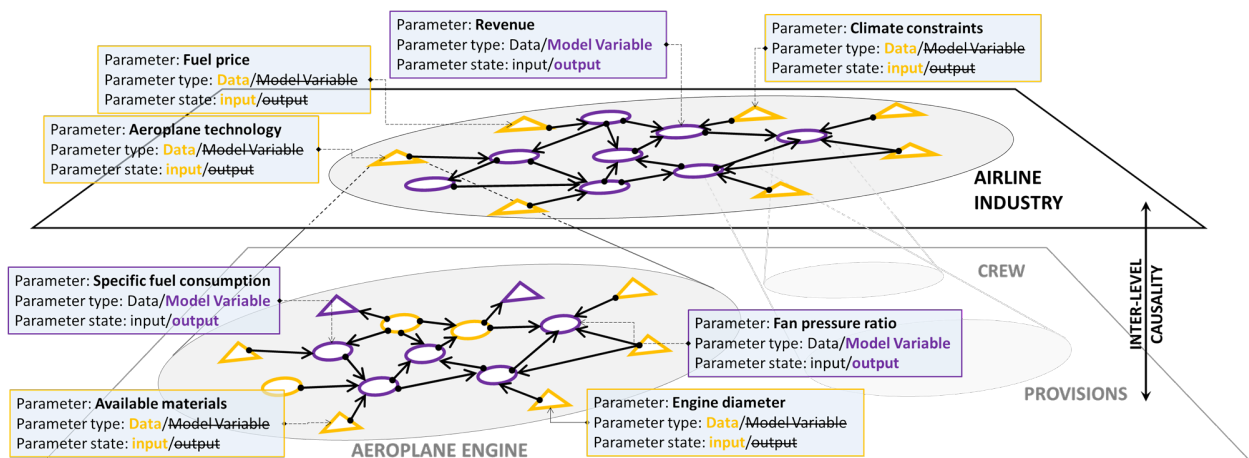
Parameter: **Revenue**
Parameter type: Data/**Model Variable**
Parameter state: input/**output**

Parameter: **Climate constraints**
Parameter type: **Data**/~~Model Variable~~
Parameter state: **input**/~~output~~

Parameter: **Fuel price**
Parameter type: **Data**/~~Model Variable~~
Parameter state: **input**/~~output~~

Parameter: **Aeroplane technology**
Parameter type: **Data**/~~Model Variable~~
Parameter state: **input**/~~output~~

AIRLINE INDUSTRY

Parameter: **Specific fuel consumption**
Parameter type: Data/**Model Variable**
Parameter state: input/**output**

CREW

INTER-LEVEL CAUSALITY

Parameter: **Fan pressure ratio**
Parameter type: Data/**Model Variable**
Parameter state: input/**output**

Parameter: **Available materials**
Parameter type: **Data**/~~Model Variable~~
Parameter state: **input**/~~output~~

Parameter: **Engine diameter**
Parameter type: **Data**/~~Model Variable~~
Parameter state: **input**/~~output~~

PROVISIONS

AEROPLANE ENGINE